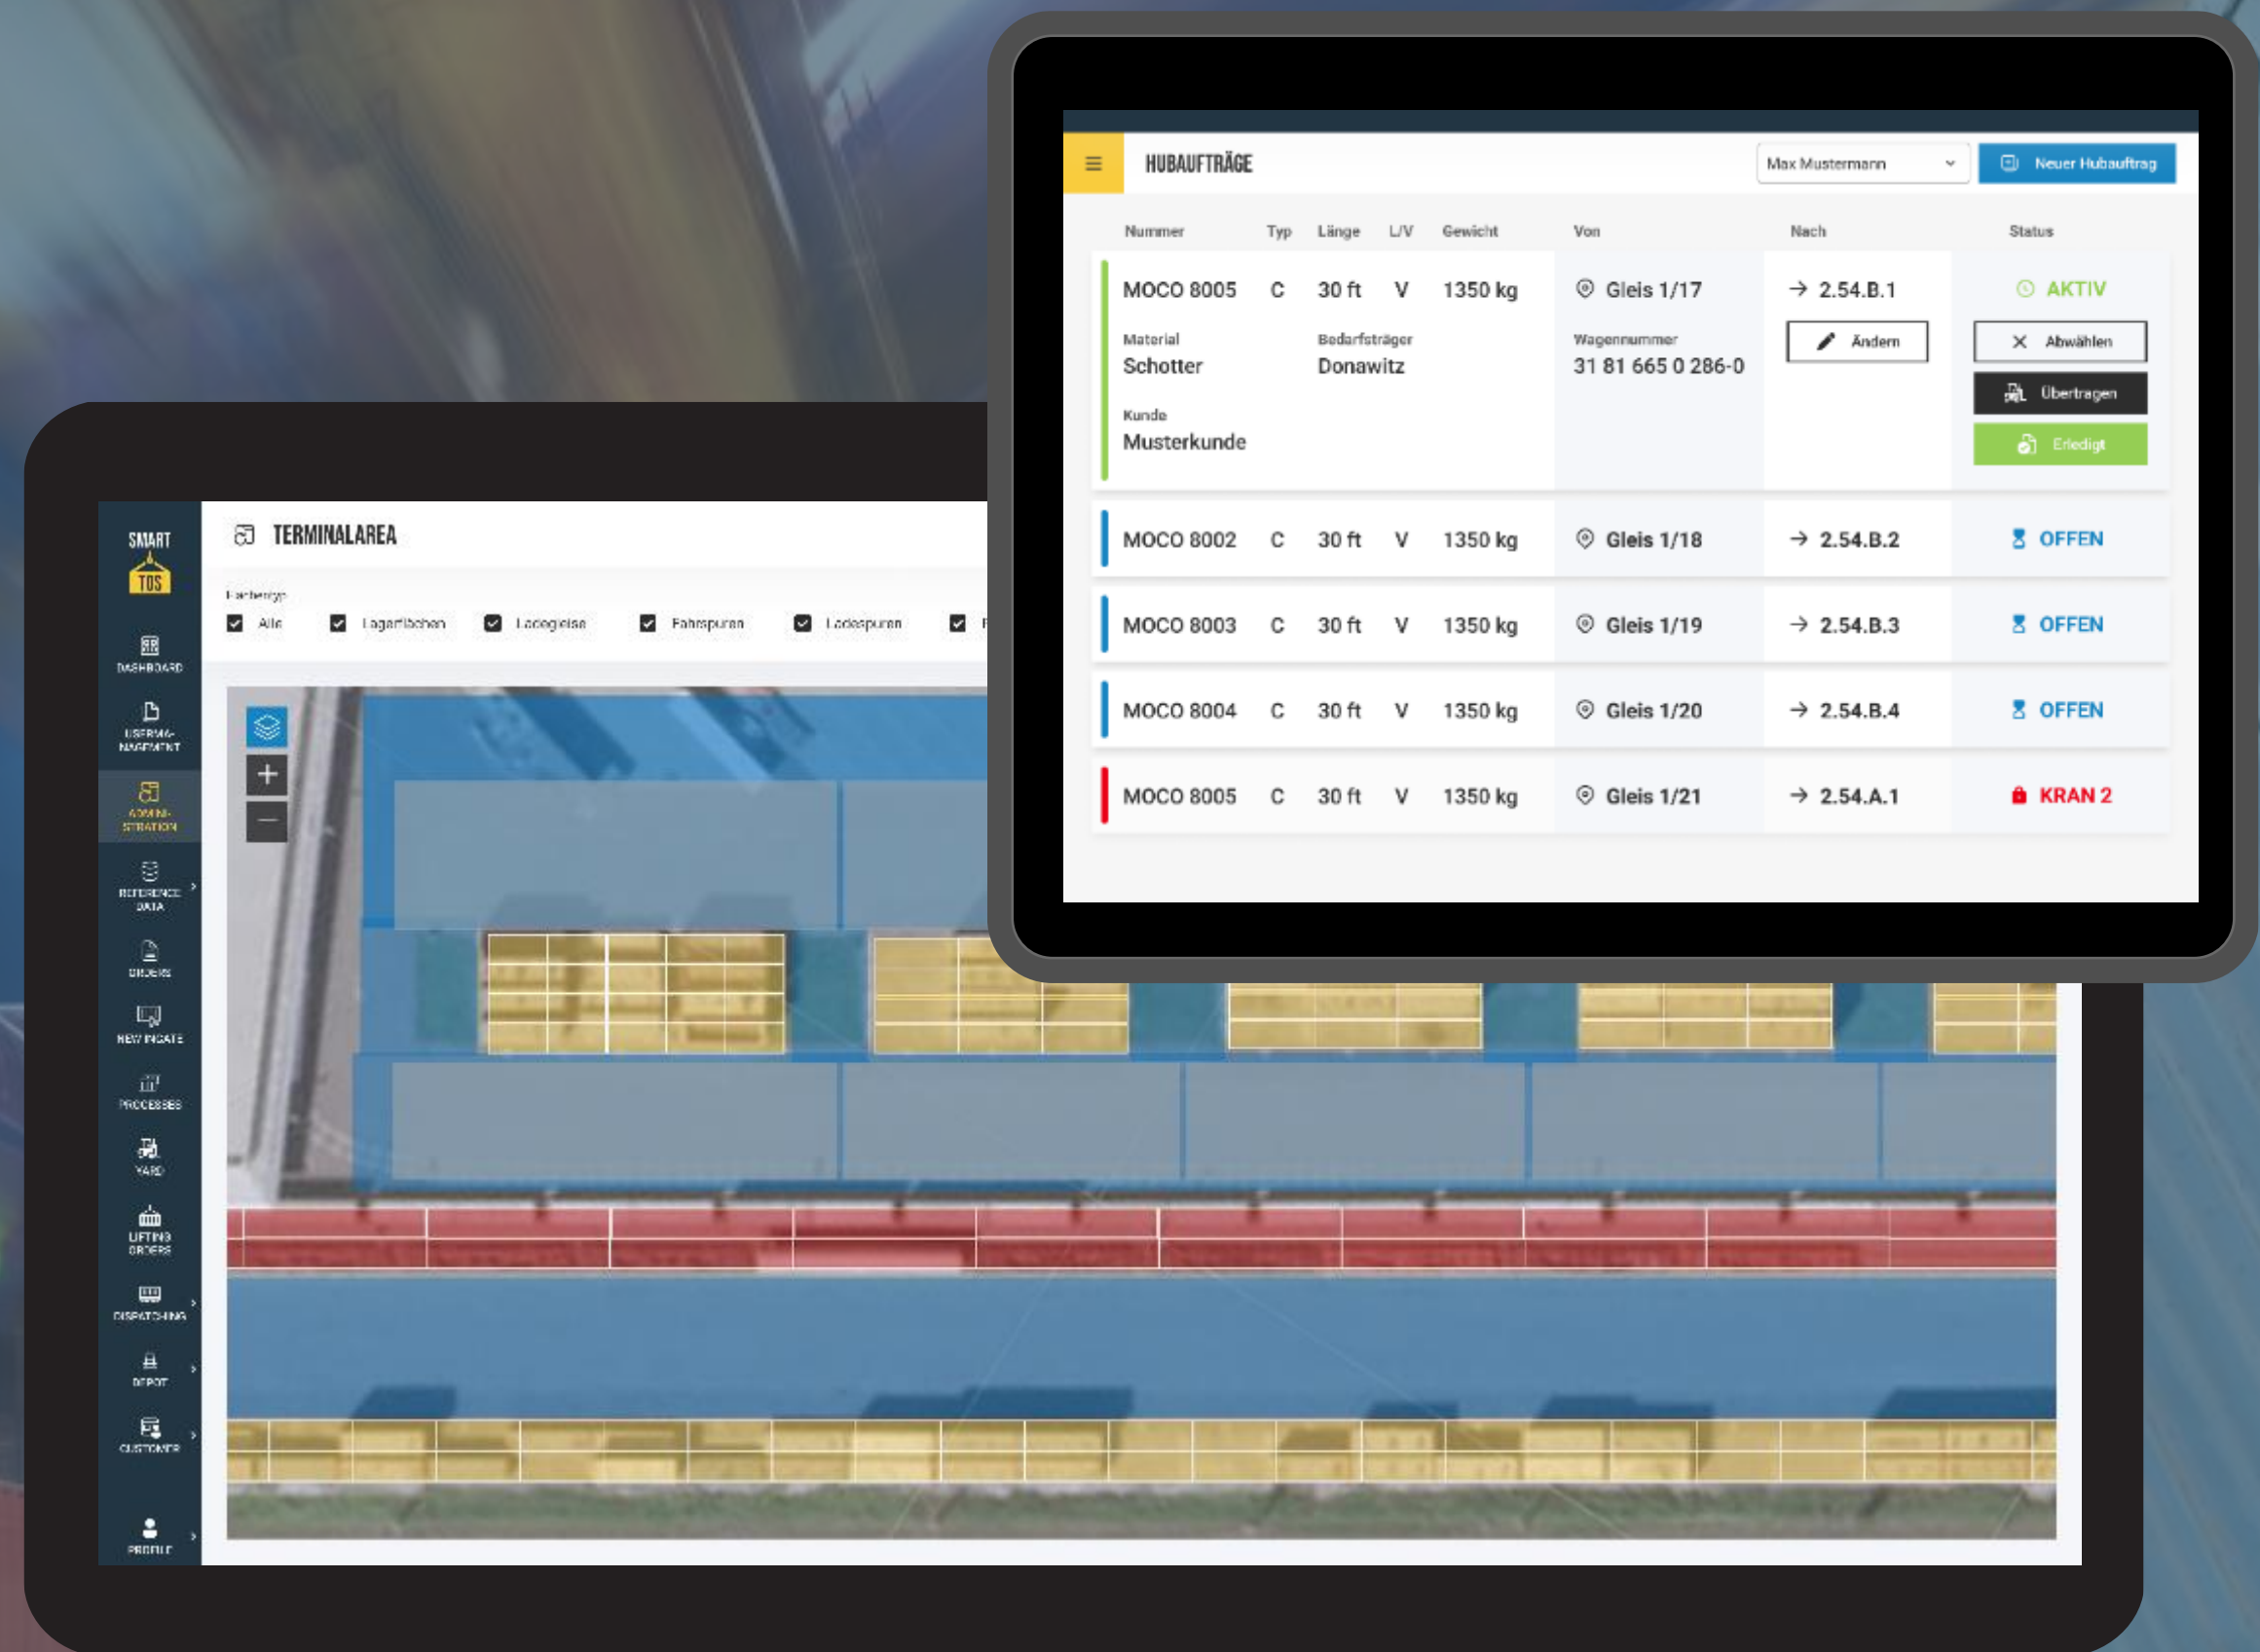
HUBAUFTRÄGE

Max Mustermann

Neuer Hubauftrag

| Nummer | Typ | Länge | L/V | Gewicht | Von | Nach | Status |
|---|---|---|---|---|---|---|---|
| MOCO 8005 | C | 30 ft | V | 1350 kg | Gleis 1/17 | → 2.54.B.1 | AKTIV |

Material
Schotter

Bedarfsträger
Donawitz

Wagennummer
31 81 665 0 286-0

Kunde
Musterkunde

Ändern

Abwählen

Übertragen

Erledigt

| Nummer | Typ | Länge | L/V | Gewicht | Von | Nach | Status |
|---|---|---|---|---|---|---|---|
| MOCO 8002 | C | 30 ft | V | 1350 kg | Gleis 1/18 | → 2.54.B.2 | OFFEN |
| MOCO 8003 | C | 30 ft | V | 1350 kg | Gleis 1/19 | → 2.54.B.3 | OFFEN |
| MOCO 8004 | C | 30 ft | V | 1350 kg | Gleis 1/20 | → 2.54.B.4 | OFFEN |
| MOCO 8005 | C | 30 ft | V | 1350 kg | Gleis 1/21 | → 2.54.A.1 | KRAN 2 |

SMART TOS

DASHBOARD

USERMANAGEMENT

ADMINISTRATION

REFERENCE DATA

ORDERS

NEW INGATE

PROCESSES

YARD

LIFTING ORDERS

DISPATCHING

DEPOT

CUSTOMER

PROFILE

TERMINALAREA

Flächentyp

Alle

Lagerflächen

Ladegleise

Fahrspuren

Ladespuren

F